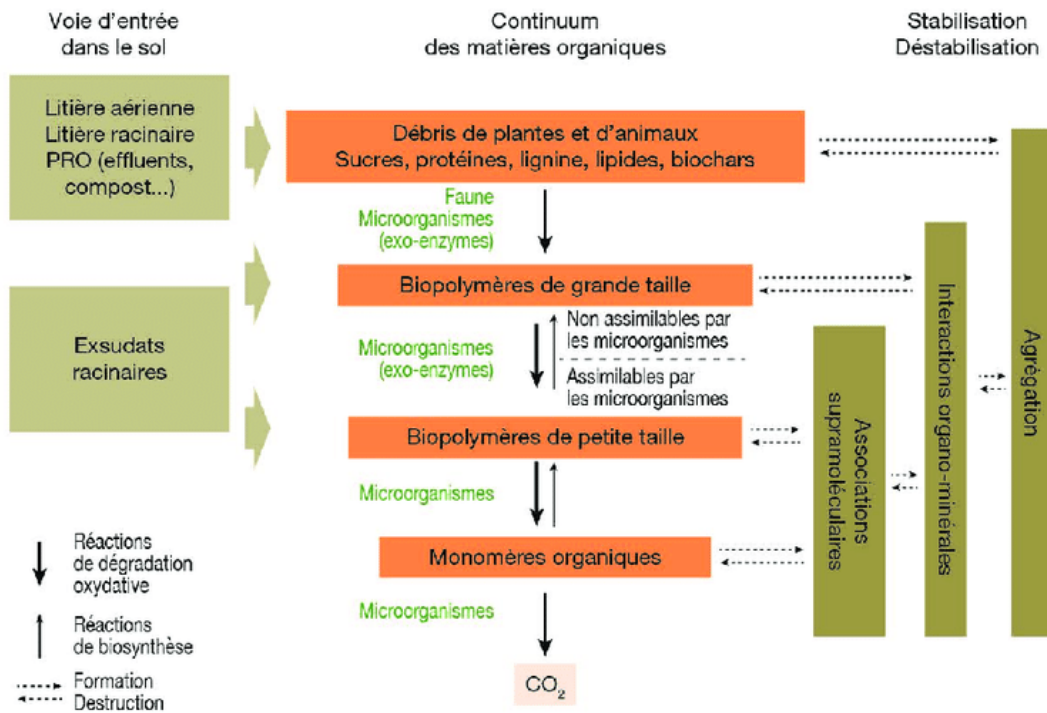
Voie d'entrée dans le sol

Continuum des matières organiques

Stabilisation Déstabilisation

Litière aérienne
Litière racinaire
PRO (effluents, compost...)

Exsudats racinaires

Débris de plantes et d'animaux
Sucres, protéines, lignine, lipides, biochars

Faune
Microorganismes
(exo-enzymes)

Biopolymères de grande taille

Microorganismes
(exo-enzymes)

Non assimilables par les microorganismes

Assimilables par les microorganismes

Biopolymères de petite taille

Microorganismes

Monomères organiques

Microorganismes

$CO_2$

Associations supramoléculaires

Interactions organo-minérales

Agrégation

Réactions de dégradation oxydative

Réactions de biosynthèse

Formation
Destruction